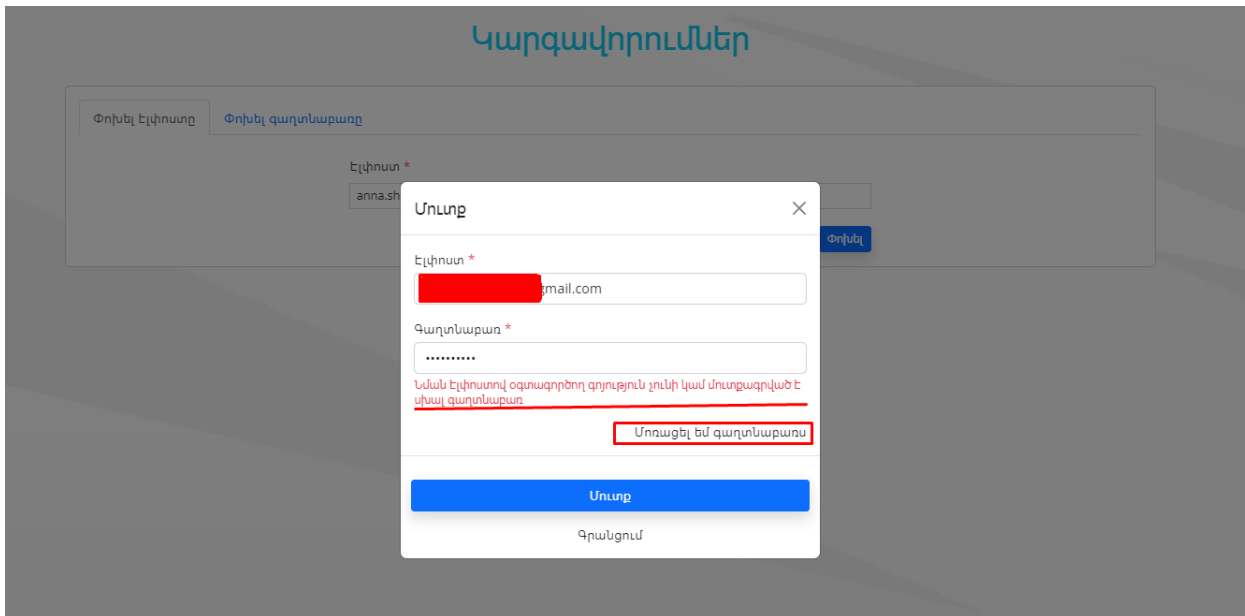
Կարգավորումներ

Փոխել Էլփոստը | Փոխել գաղտնաբառը

Էլփոստ *

anna.sh

Փոխել

Մուտք

Էլփոստ *

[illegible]gmail.com

Գաղտնաբառ *

••••••••••

Նման Էլփոստով օգտագործող գոյություն չունի կամ մուտքագրված է սխալ գաղտնաբառ

Մոռացել եմ գաղտնաբառս

Մուտք

Գրանցում